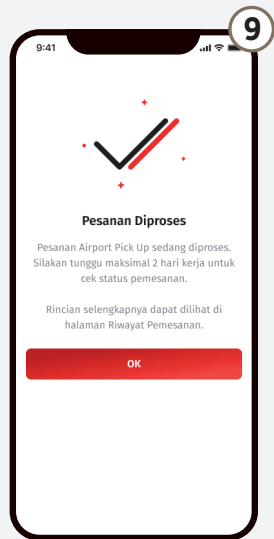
9

9:41

Pesanan Diproses

Pesanan Airport Pick Up sedang diproses. Silakan tunggu maksimal 2 hari kerja untuk cek status pemesanan.

Rincian selengkapnya dapat dilihat di halaman Riwayat Pemesanan.

OK